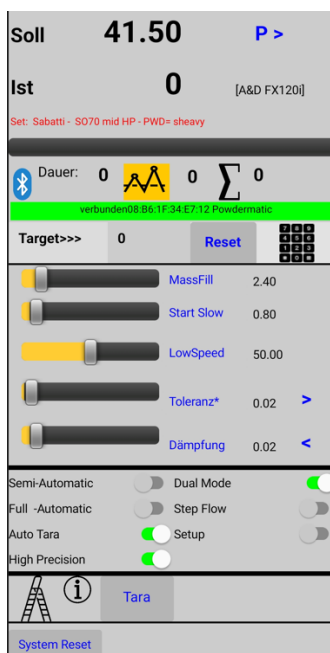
Soll 41.50 P >

Ist 0 [A&D FX120i]

Set: Sabatti - SO70 mid HP - PWD= sheavy

Dauer: 0 0 Σ 0

verbunden08:B6:1F:34:E7:12 Powdermatic

Target>>> 0 Reset

MassFill 2.40

Start Slow 0.80

LowSpeed 50.00

Toleranz* 0.02 >

Dämpfung 0.02 <

Semi-Automatic

Dual Mode

Full -Automatic

Step Flow

Auto Tara

Setup

High Precision

Tara

System Reset